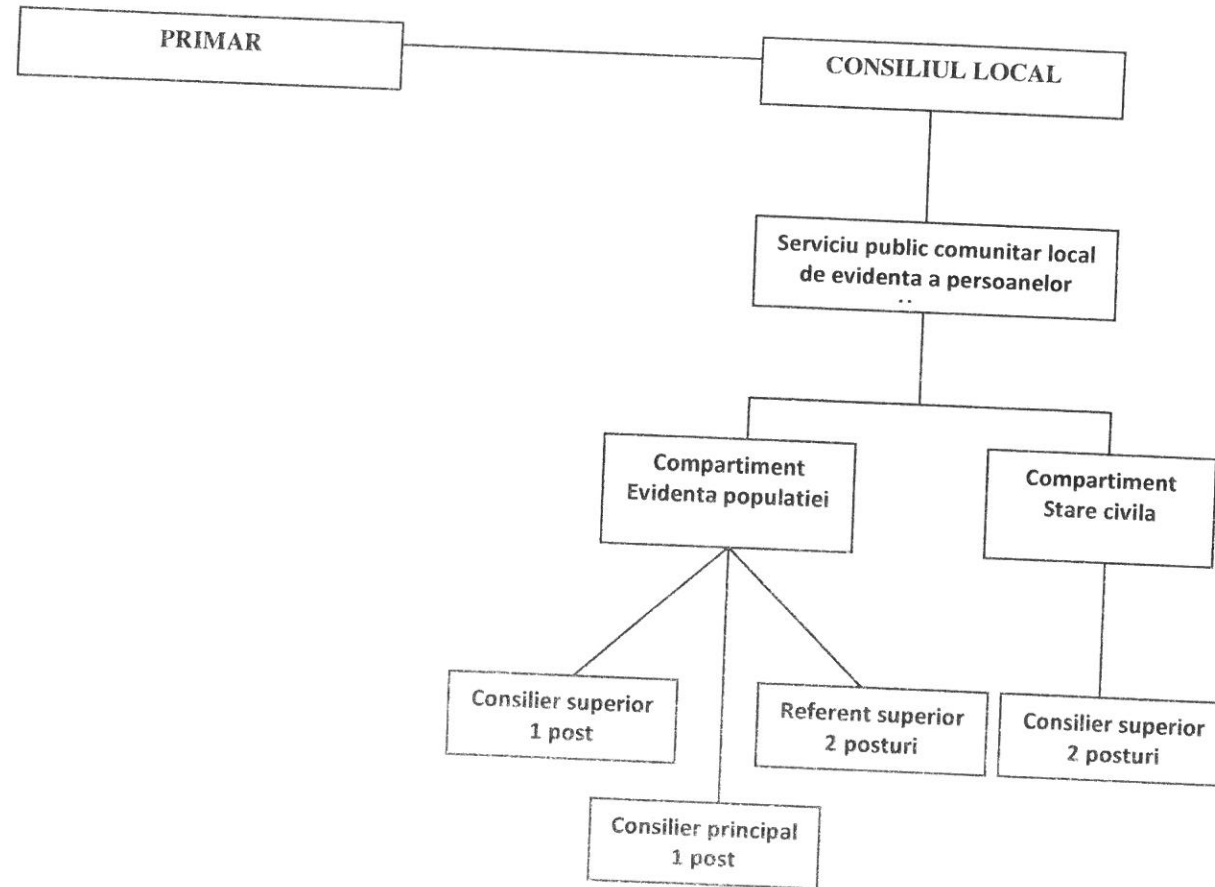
PRIMAR

CONSILIUL LOCAL

Serviciu public comunitar local de evidenta a persoanelor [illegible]

Compartiment Evidenta populatiei

Compartiment Stare civila

Consilier superior 1 post

Referent superior 2 posturi

Consilier superior 2 posturi

Consilier principal 1 post